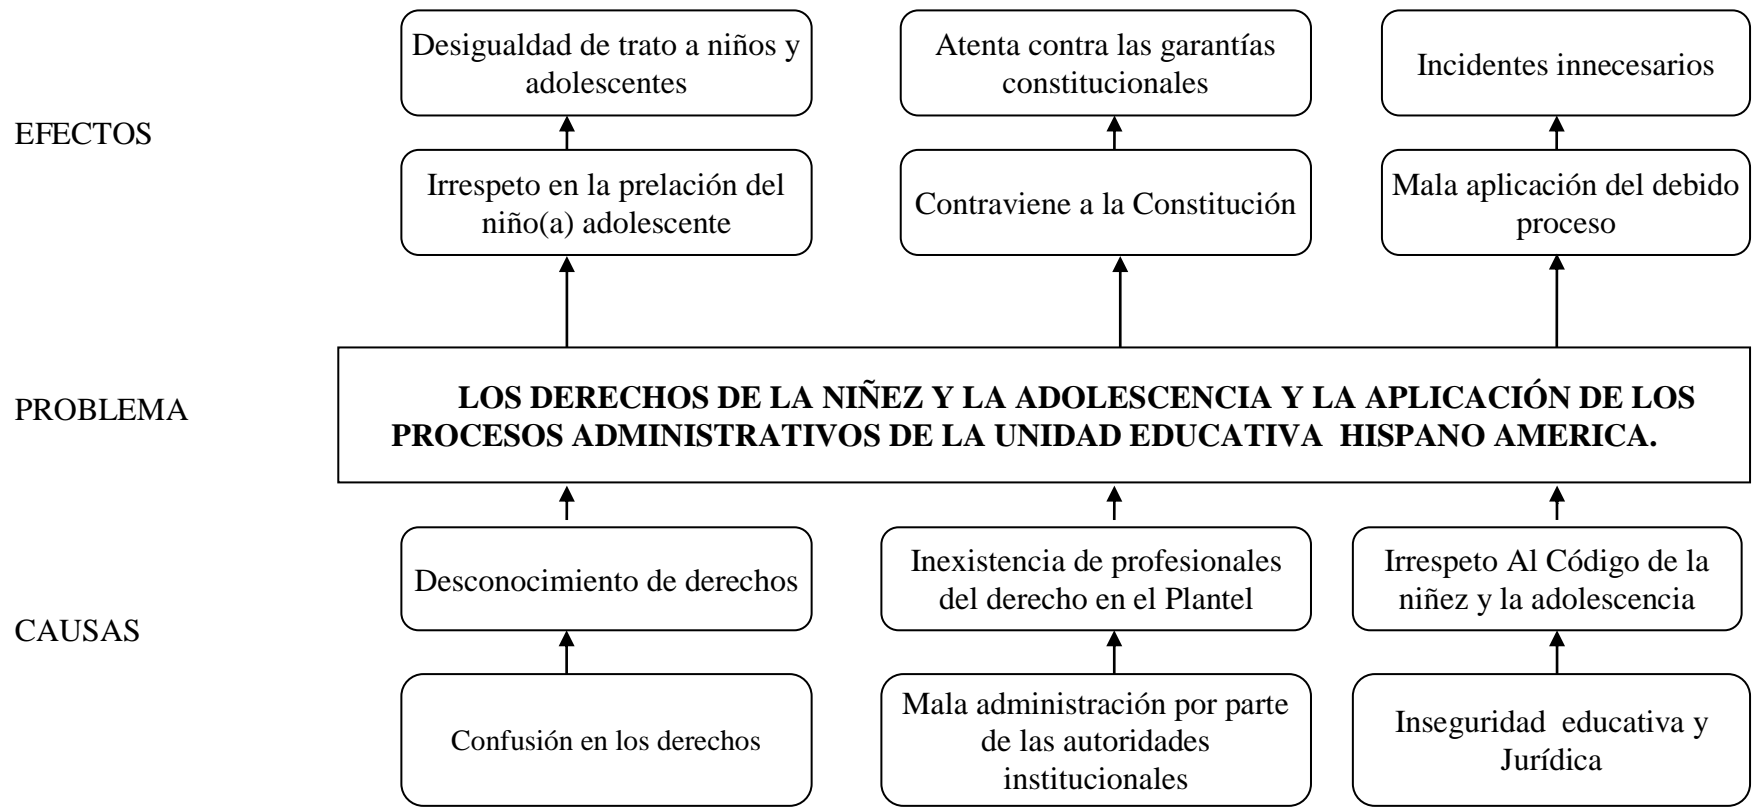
Desigualdad de trato a niños y adolescentes

Atenta contra las garantías constitucionales

Incidentes innecesarios

EFECTOS

Irrespeto en la prelación del niño(a) adolescente

Contraviene a la Constitución

Mala aplicación del debido proceso

PROBLEMA

**LOS DERECHOS DE LA NIÑEZ Y LA ADOLESCENCIA Y LA APLICACIÓN DE LOS PROCESOS ADMINISTRATIVOS DE LA UNIDAD EDUCATIVA HISPANO AMERICA.**

Desconocimiento de derechos

Inexistencia de profesionales del derecho en el Plantel

Irrespeto Al Código de la niñez y la adolescencia

CAUSAS

Confusión en los derechos

Mala administración por parte de las autoridades institucionales

Inseguridad educativa y Jurídica